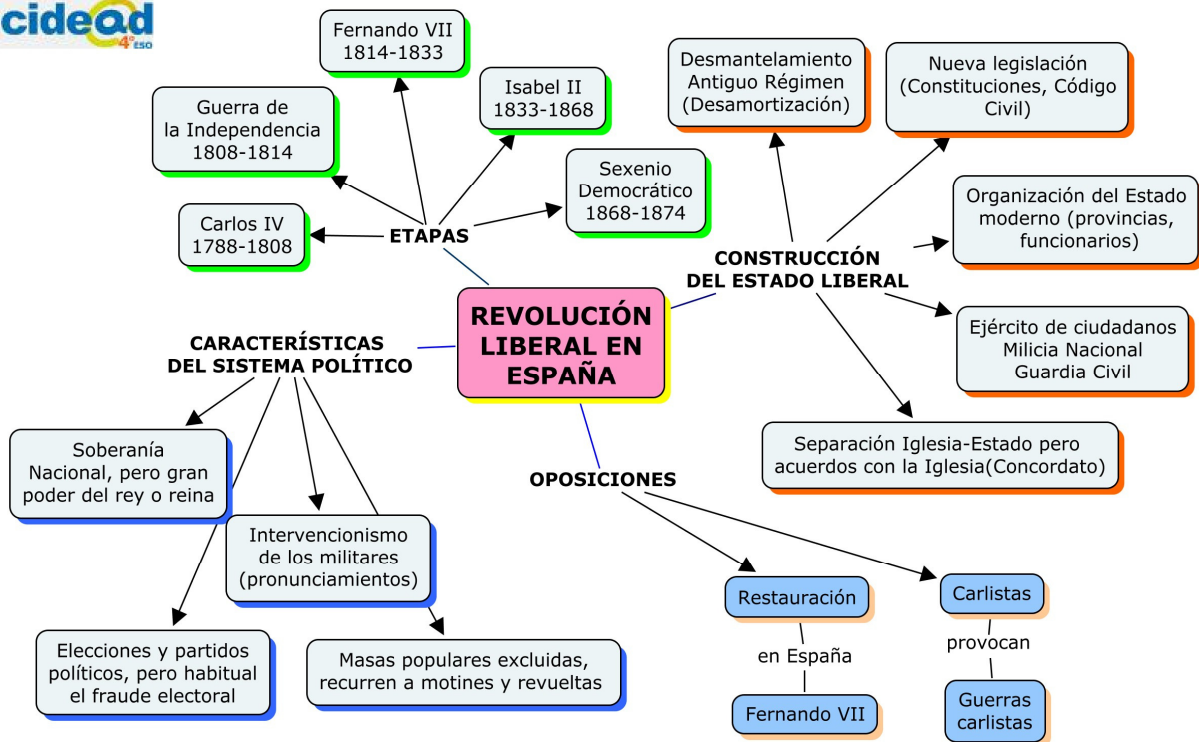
cidead 4º ESO

REVOLUCIÓN LIBERAL EN ESPAÑA

ETAPAS

Carlos IV 1788-1808

Guerra de la Independencia 1808-1814

Fernando VII 1814-1833

Isabel II 1833-1868

Sexenio Democrático 1868-1874

CONSTRUCCIÓN DEL ESTADO LIBERAL

Desmantelamiento Antiguo Régimen (Desamortización)

Nueva legislación (Constituciones, Código Civil)

Organización del Estado moderno (provincias, funcionarios)

Ejército de ciudadanos Milicia Nacional Guardia Civil

Separación Iglesia-Estado pero acuerdos con la Iglesia(Concordato)

CARACTERÍSTICAS DEL SISTEMA POLÍTICO

Soberanía Nacional, pero gran poder del rey o reina

Intervencionismo de los militares (pronunciamientos)

Elecciones y partidos políticos, pero habitual el fraude electoral

Masas populares excluidas, recurren a motines y revueltas

OPOSICIONES

Restauración

en España

Fernando VII

Carlistas

provocan

Guerras carlistas